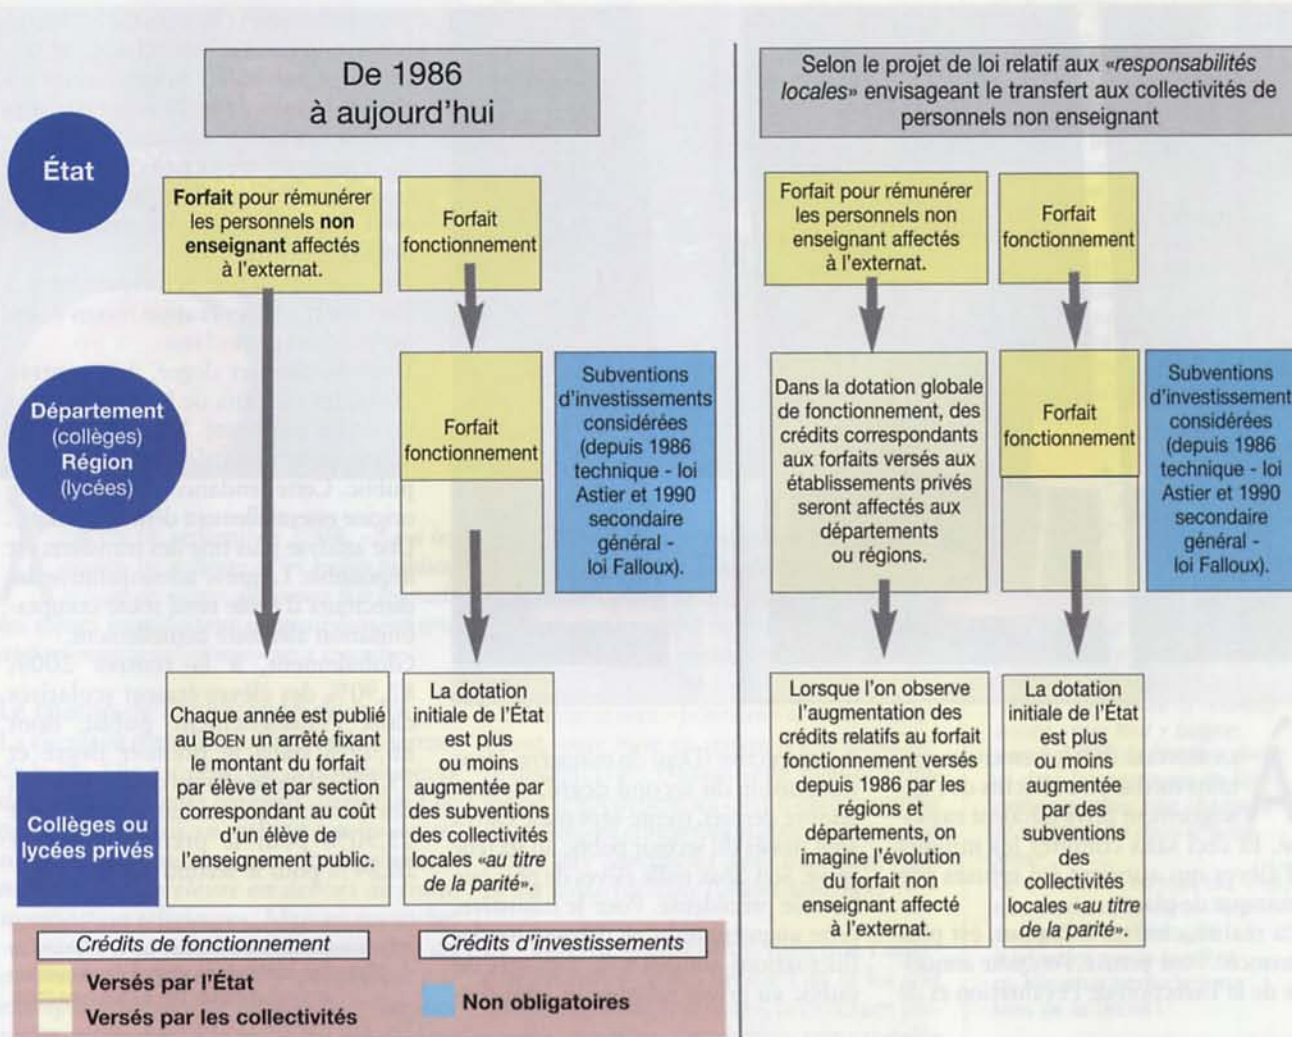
De 1986 à aujourd'hui

Selon le projet de loi relatif aux «responsabilités locales» envisageant le transfert aux collectivités de personnels non enseignant

État

Forfait pour rémunérer les personnels non enseignant affectés à l'externat.

Forfait fonctionnement

Forfait pour rémunérer les personnels non enseignant affectés à l'externat.

Forfait fonctionnement

Département (collèges) Région (lycées)

Forfait fonctionnement

Subventions d'investissements considérées (depuis 1986 technique - loi Astier et 1990 secondaire général - loi Falloux).

Dans la dotation globale de fonctionnement, des crédits correspondants aux forfaits versés aux établissements privés seront affectés aux départements ou régions.

Forfait fonctionnement

Subventions d'investissements considérées (depuis 1986 technique - loi Astier et 1990 secondaire général - loi Falloux).

Collèges ou lycées privés

Chaque année est publié au BOEN un arrêté fixant le montant du forfait par élève et par section correspondant au coût d'un élève de l'enseignement public.

La dotation initiale de l'État est plus ou moins augmentée par des subventions des collectivités locales «au titre de la parité».

Lorsque l'on observe l'augmentation des crédits relatifs au forfait fonctionnement versés depuis 1986 par les régions et départements, on imagine l'évolution du forfait non enseignant affecté à l'externat.

La dotation initiale de l'État est plus ou moins augmentée par des subventions des collectivités locales «au titre de la parité».

Crédits de fonctionnement
Versés par l'État
Versés par les collectivités

Crédits d'investissements
Non obligatoires